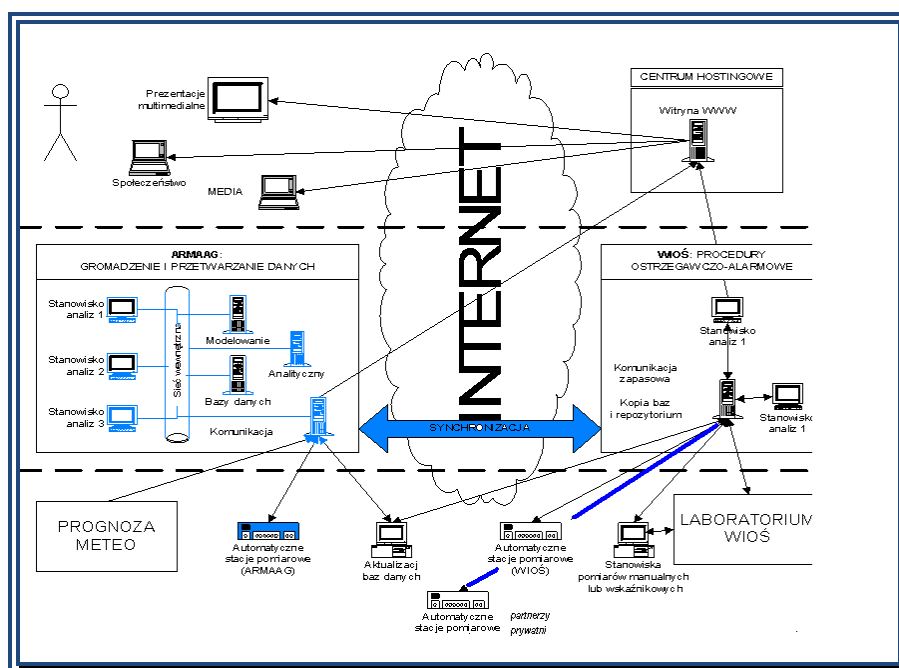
Prezentacje multimedialne

Społeczeństwo

MEDIA

CENTRUM HOSTINGOWE

Witryna WWW

INTERNET

ARMAAG: GROMADZENIE I PRZETWARZANIE DANYCH

Stanowisko analiz 1

Stanowisko analiz 2

Stanowisko analiz 3

Sieć wewnętrzna

Modelowanie

Analityczny

Bazy danych

Komunikacja

WIOŚ: PROCEDURY OSTRZEGAWCZO-ALARMOWE

Stanowisko analiz 1

Komunikacja zapasowa

Kopia baz i repozytorium

Stanowisko analiz 1

SYNCHRONIZACJA

PROGNOZA METEO

Automatyczne stacje pomiarowe (ARMAAG)

Aktualizacja baz danych

Automatyczne stacje pomiarowe (WIOŚ)

LABORATORIUM WIOŚ

Stanowiska pomiarów manualnych lub wskaźnikowych

Automatyczne stacje pomiarowe

partnerzy prywatni